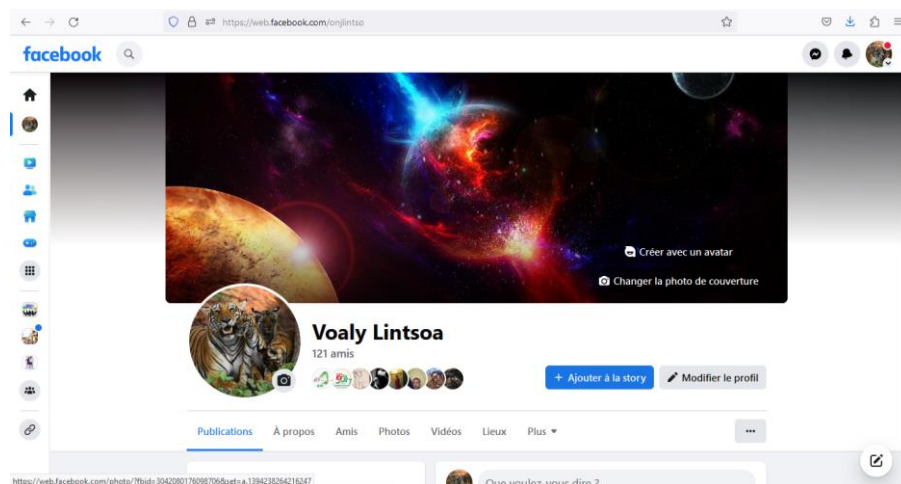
https://web.facebook.com/onjlintso

facebook

Créer avec un avatar

Changer la photo de couverture

Voaly Lintsoa

121 amis

+ Ajouter à la story

Modifier le profil

Publications
À propos
Amis
Photos
Vidéos
Lieux
Plus ▾

···

https://web.facebook.com/photo/?fbid=3042080176098706&set=a.1394238264216247

Que voulez-vous dire ?